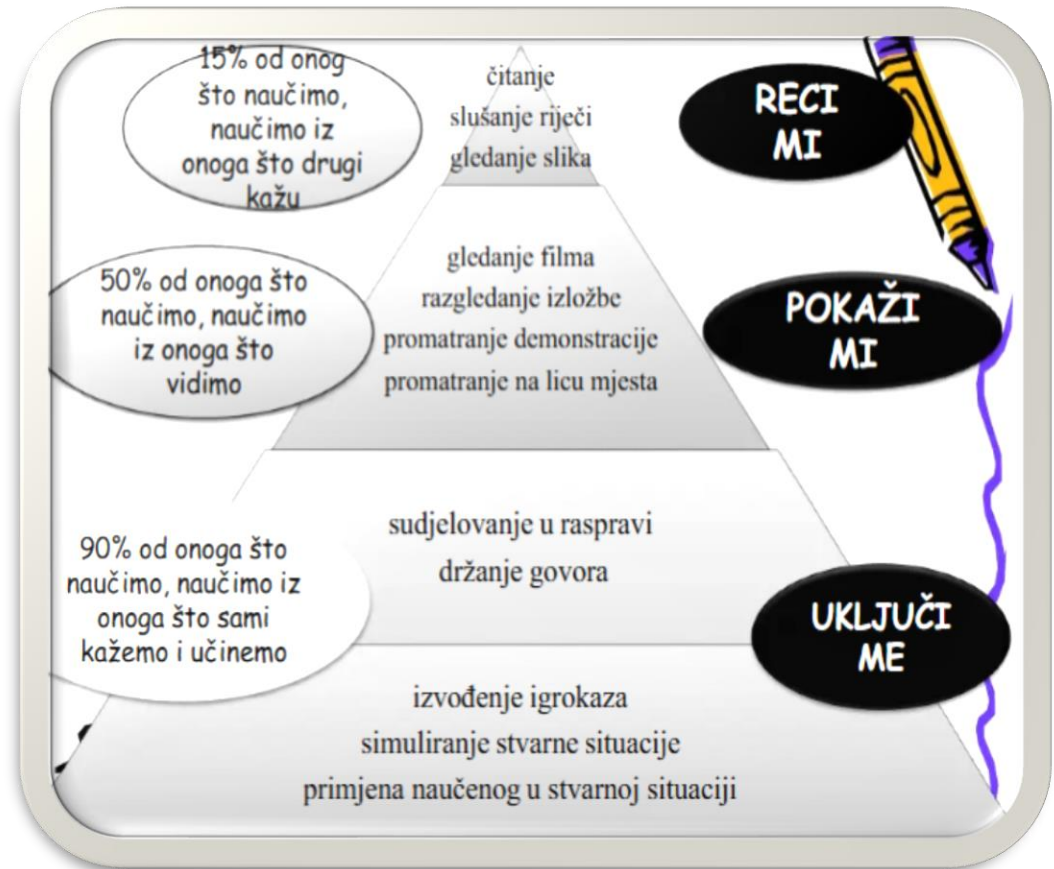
15% od onog što naučimo, naučimo iz onoga što drugi kažu

čitanje
slušanje riječi
gledanje slika

RECI MI

50% od onoga što naučimo, naučimo iz onoga što vidimo

gledanje filma
razgledanje izložbe
promatranje demonstracije
promatranje na licu mjesta

POKAŽI MI

90% od onoga što naučimo, naučimo iz onoga što sami kažemo i učinemo

sudjelovanje u raspravi
držanje govora

UKLJUČI ME

izvođenje igrokaza
simuliranje stvarne situacije
primjena naučenog u stvarnoj situaciji